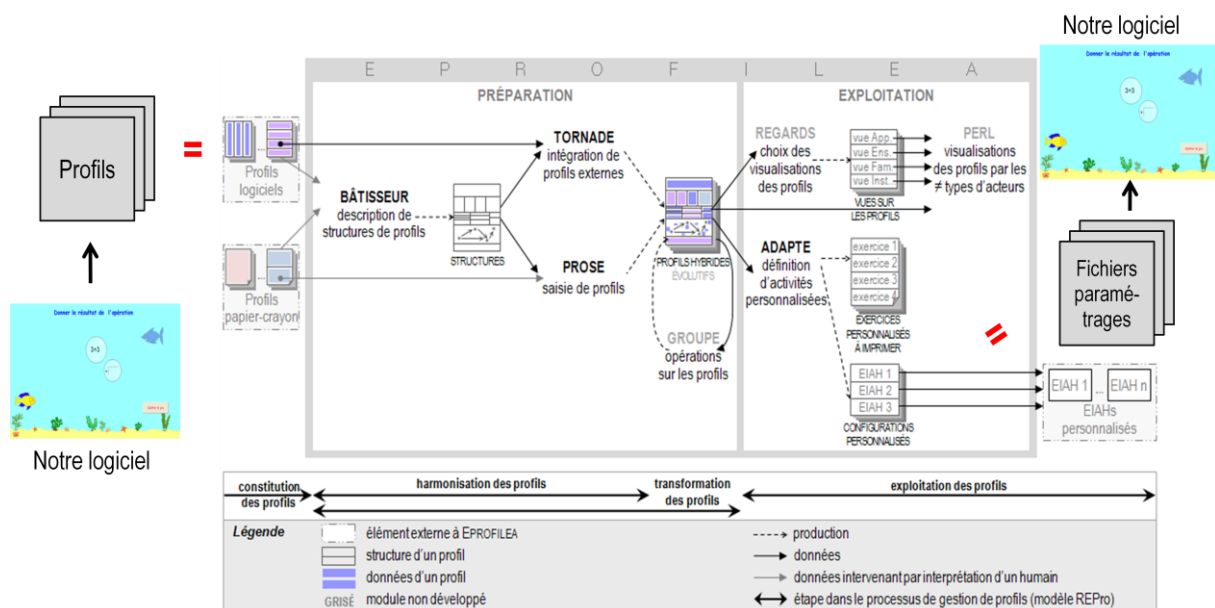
Notre logiciel

Donner le résultat de l'opération

3+3

Profils

=

E P R O F I L E A

PRÉPARATION

EXPLOITATION

Profils logiciels

Profils papier-crayon

BÂTISSEUR
description de structures de profils

STRUCTURES

TORNADE
intégration de profils externes

PROSE
saisie de profils

PROFILS HYBRIDES ÉVOLUTIFS

GROUPE
opérations sur les profils

REGARDS
choix des visualisations des profils

vue App.
vue Ens.
vue Fam.
vue Inst.

VUES SUR LES PROFILS

PERL
visualisations des profils par les ≠ types d'acteurs

ADAPTE
définition d'activités personnalisées

exercice 1
exercice 2
exercice 3
exercice 4

EXERCICES PERSONNALISÉS À IMPRIMER

EIAH 1
EIAH 2
EIAH 3

CONFIGURATIONS PERSONNALISÉES

=

EIAH 1 ... EIAH n
EIAHs personnalisés

Fichiers paramé-trages

Notre logiciel

Donner le résultat de l'opération

3+3

| constitution des profils | harmonisation des profils | transformation des profils | exploitation des profils |
|---|---|---|---|

Légende
élément externe à EPROFILEA
structure d'un profil
données d'un profil
GRISÉ module non développé
production
données
données intervenant par interprétation d'un humain
étape dans le processus de gestion de profils (modèle REPro)